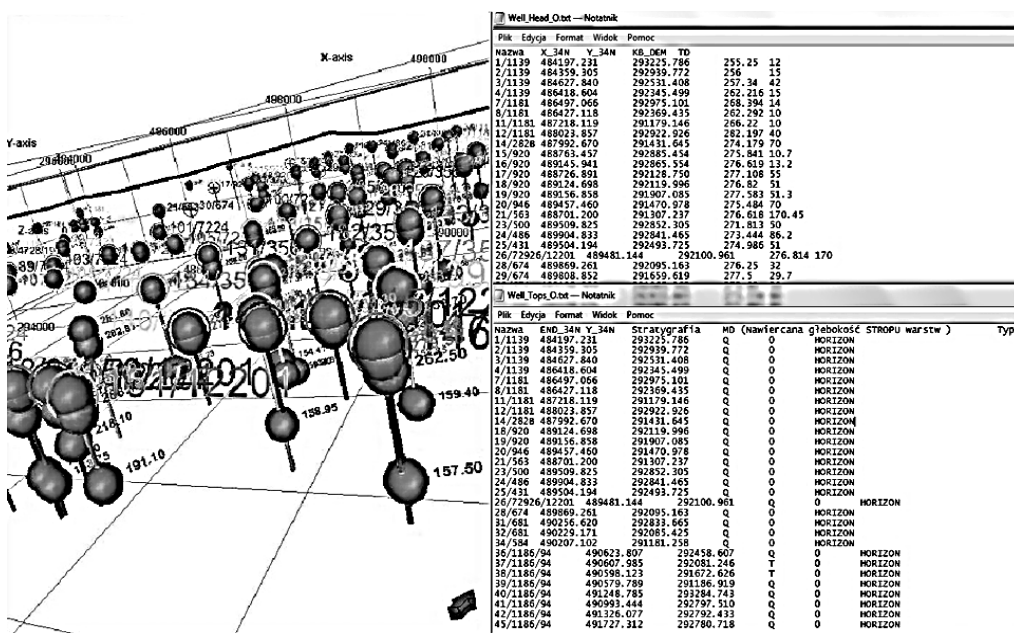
X-axis
490000
486000
Y-axis
496000
294000
294000
262.50
159.40
158.95
191.10
157.50

Well_Head_O.txt — Notatnik
Plik Edycja Format Widok Pomoc
Nazwa X_34N Y_34N KB_DEM TD
1/1139 484197.231 293225.786 255.25 12
2/1139 484359.305 292939.772 256 15
3/1139 484627.840 291531.408 257.34 42
4/1139 486418.604 292345.499 262.216 15
7/1181 486497.066 292975.101 268.394 14
8/1181 486427.118 292369.435 262.292 10
11/1181 487218.119 291179.146 266.22 10
12/1181 488023.857 292922.926 282.197 40
14/2828 487992.670 291431.645 274.179 70
15/920 488763.457 292885.454 275.841 10.7
16/920 489145.941 292865.554 276.619 13.2
17/920 488726.891 292128.750 277.108 55
18/920 489124.698 292119.996 276.82 51
19/920 489156.858 291907.085 277.583 51.3
20/946 489457.460 291470.978 275.484 70
21/563 488701.200 291307.237 276.618 170.45
23/500 489509.825 292852.305 271.813 50
24/486 489904.833 292841.465 273.444 86.2
25/431 489504.194 292493.725 274.986 51
26/72926/12201 489481.144 292100.961 276.814 170
28/674 489869.261 292095.163 276.25 32
29/674 489808.852 291659.619 277.5 29.7

Well_Tops_O.txt — Notatnik
Plik Edycja Format Widok Pomoc
Nazwa END_34N Y_34N Stratygrafia MD (Nawiercana głebokość STROPU warstw ) Typ
1/1139 484197.231 293225.786 Q 0 HORIZON
2/1139 484359.305 292939.772 Q 0 HORIZON
3/1139 484627.840 291531.408 Q 0 HORIZON
4/1139 486418.604 292345.499 Q 0 HORIZON
7/1181 486497.066 292975.101 Q 0 HORIZON
8/1181 486427.118 292369.435 Q 0 HORIZON
11/1181 487218.119 291179.146 Q 0 HORIZON
12/1181 488023.857 292922.926 Q 0 HORIZON
14/2828 487992.670 291431.645 Q 0 HORIZON
18/920 489124.698 292119.996 Q 0 HORIZON
19/920 489156.858 291907.085 Q 0 HORIZON
20/946 489457.460 291470.978 Q 0 HORIZON
21/563 488701.200 291307.237 Q 0 HORIZON
23/500 489509.825 292852.305 Q 0 HORIZON
24/486 489904.833 292841.465 Q 0 HORIZON
25/431 489504.194 292493.725 Q 0 HORIZON
26/72926/12201 489481.144 292100.961 Q 0 HORIZON
28/674 489869.261 292095.163 Q 0 HORIZON
31/681 489056.620 292833.665 Q 0 HORIZON
32/681 490229.171 292085.425 Q 0 HORIZON
34/584 490207.102 291181.258 Q 0 HORIZON
36/1186/94 490623.807 292458.607 Q 0 HORIZON
37/1186/94 490607.985 292081.246 T 0 HORIZON
38/1186/94 490598.123 291672.626 T 0 HORIZON
39/1186/94 490579.789 291186.919 Q 0 HORIZON
40/1186/94 491248.785 293284.743 Q 0 HORIZON
41/1186/94 490993.444 292797.510 Q 0 HORIZON
42/1186/94 491326.077 292792.433 Q 0 HORIZON
45/1186/94 491727.312 292780.718 Q 0 HORIZON